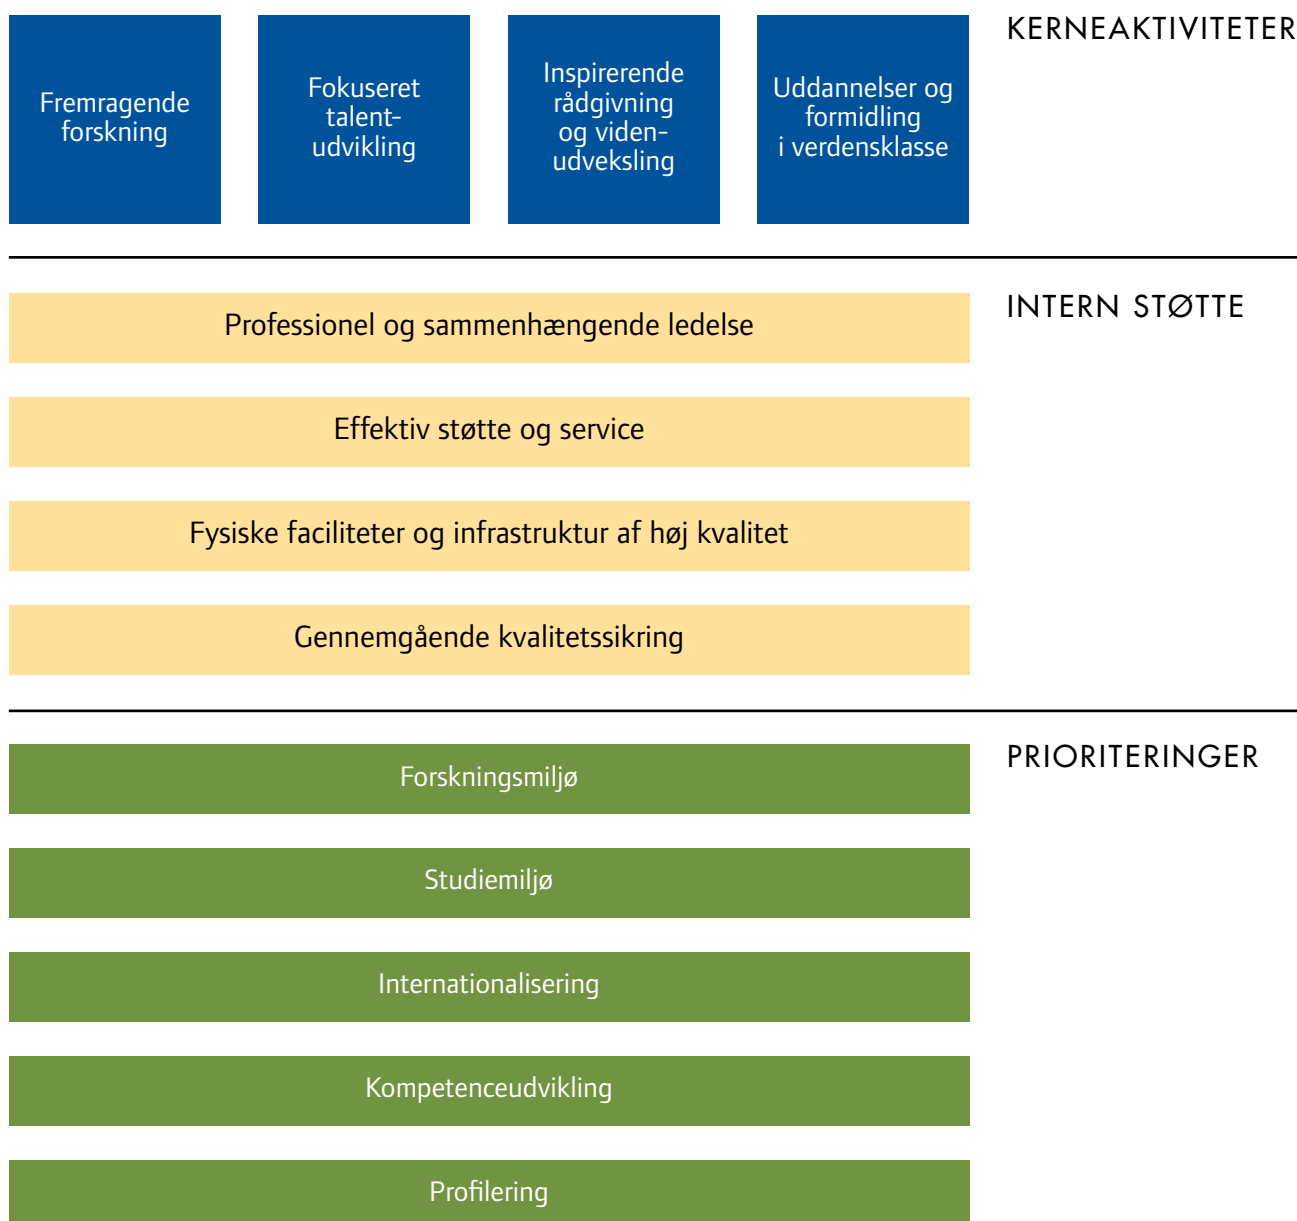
Fremragende forskning

Fokuseret talentudvikling

Inspirerende rådgivning og videnudveksling

Uddannelser og formidling i verdensklasse

KERNEAKTIVITETER

Professionel og sammenhængende ledelse

Effektiv støtte og service

Fysiske faciliteter og infrastruktur af høj kvalitet

Gennemgående kvalitetssikring

INTERN STØTTE

Forskningsmiljø

Studiemiljø

Internationalisering

Kompetenceudvikling

Profilering

PRIORITERINGER